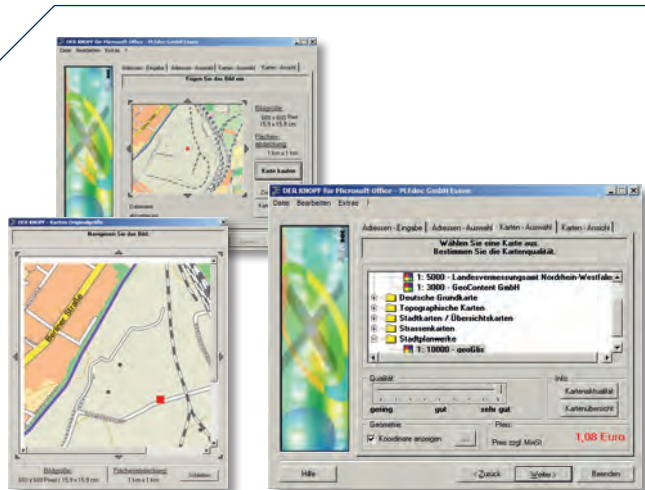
DER KNOPF für Microsoft Office - PLEdoc GmbH Essen
Datei Bearbeiten Extras ?
Adressen - Eingabe | Adressen - Auswahl | Karten - Auswahl | Karten - Ansicht
Fügen Sie das Bild ein.
Bildgröße:
500 x 600 Pixel
15.9 x 15.9 cm
Flächenabdeckung:
1 km x 1 km
Karte kaufen
Datenname
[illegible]

DER KNOPF - Karten Originalgröße
Navigieren Sie das Bild.
Bildgröße:
500 x 500 Pixel / 15.9 x 15.9 cm
Flächenabdeckung:
1 km x 1 km
Schließen

DER KNOPF für Microsoft Office - PLEdoc GmbH Essen
Datei Bearbeiten Extras ?
Adressen - Eingabe | Adressen - Auswahl | Karten - Auswahl | Karten - Ansicht
Wählen Sie eine Karte aus.
Bestimmen Sie die Kartenqualität.
1: 5000 - Landesvermessungsamt Nordrhein-Westfalen
1: 3000 - GeoContent GmbH
Deutsche Grundkarte
Topographische Karten
Stadtkarten / Übersichtskarten
Strassenkarten
Stadtplanwerke
1: 10000 - geoGliz
Qualität
genüg gut sehr gut
Info
Kartenaktualität
Kartenübersicht
Geometrie
Koordinate anzeigen
Preis:
Preis zzgl. MwSt.
1,08 Euro
Hilfe
< Zurück
Weiter >
Beenden